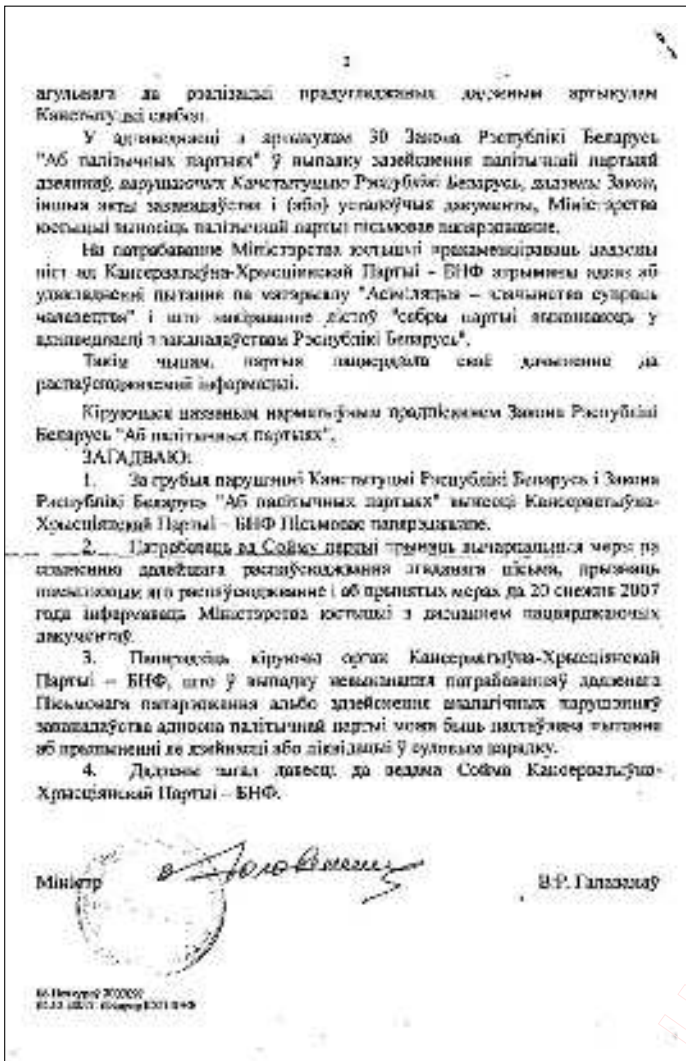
2

агульнага да рэалізацыі прадугледжаных дадзеным артыкулам Канстытуцыі свабод.

У адпаведнасці з артыкулам 30 Закона Рэспублікі Беларусь "Аб палітычных партыях" ў выпадку здзяйснення палітычнай партыяй дзейнасці, парушаючай Канстытуцыю Рэспублікі Беларусь, дадзены Закон, іншыя акты заканадаўства і (або) установчыя дакументы, Міністэрства юстыцыі выносіць палітычнай партыі пісьмовае папярэджанне.

На патрабаванне Міністэрства юстыцыі прадстаўнікі дадзены ліст ад Кансерватыўна-Хрысціянскай Партыі – БНФ атрыманы адказ аб удакладненні пытання па матэрыялу "Асіміляцыя – злачынства супраць чалавецтва" і што змяшчанне дзеянне "сябры партыі выконваюць у адпаведнасці з заканадаўствам Рэспублікі Беларусь".

Такім чынам, партыя пацвердзіла свае дачыненне да распаўсюджанай інфармацыі.

Кіруючыся названым нарматыўным прадпісаннем Закона Рэспублікі Беларусь "Аб палітычных партыях",

ЗАГАДВАЮ:

1. За грубыя парушэнні Канстытуцыі Рэспублікі Беларусь і Закона Рэспублікі Беларусь "Аб палітычных партыях" вынесці Кансерватыўна-Хрысціянскай Партыі – БНФ Пісьмовае папярэджанне.

2. Патрабаваць ад Сойму партыі прыняць вычарпальныя меры па спыненню далейшага распаўсюджвання згаданага пісьма, прызнаць памылковым яго распаўсюджванне і аб прынятых мерах да 20 снежня 2007 года інфармаваць Міністэрства юстыцыі з дасланнем пацвярджаючых дакументаў.

3. Папярэдзіць кіруючы орган Кансерватыўна-Хрысціянскай Партыі – БНФ, што ў выпадку невыканання патрабаванняў дадзенага Пісьмовага папярэджання альбо здзяйснення аналагічных парушэнняў заканадаўства адносна палітычнай партыі можа быць пастаўлена пытанне аб прыпыненні яе дзейнасці або ліквідацыі ў судовым парадку.

4. Дадзены загад давесці да ведама Сойма Кансерватыўна-Хрысціянскай Партыі – БНФ.

Міністр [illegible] В.Р. Галаванаў

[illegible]
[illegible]